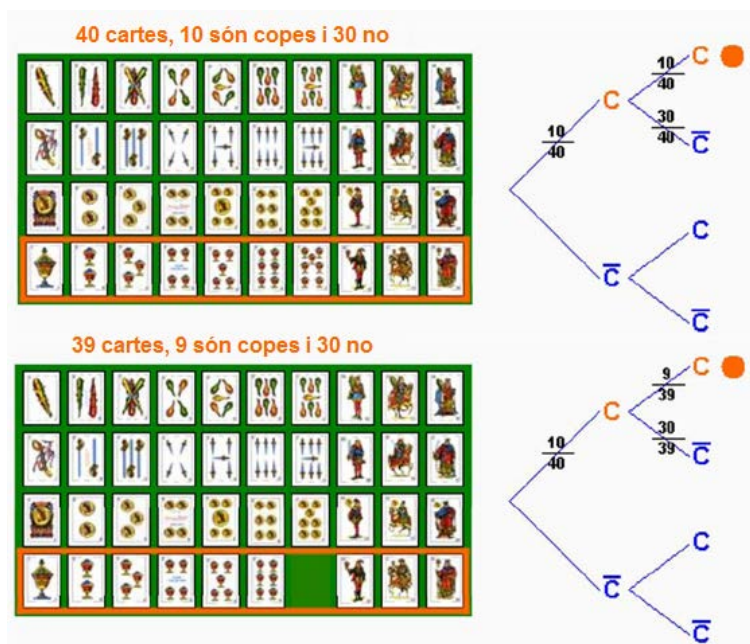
40 cartes, 10 són copes i 30 no

$\frac{10}{40}$ C $\frac{10}{40}$ C $\frac{30}{40}$ $\overline{C}$

$\overline{C}$ C $\overline{C}$

39 cartes, 9 són copes i 30 no

$\frac{10}{40}$ C $\frac{9}{39}$ C $\frac{30}{39}$ $\overline{C}$

$\overline{C}$ C $\overline{C}$